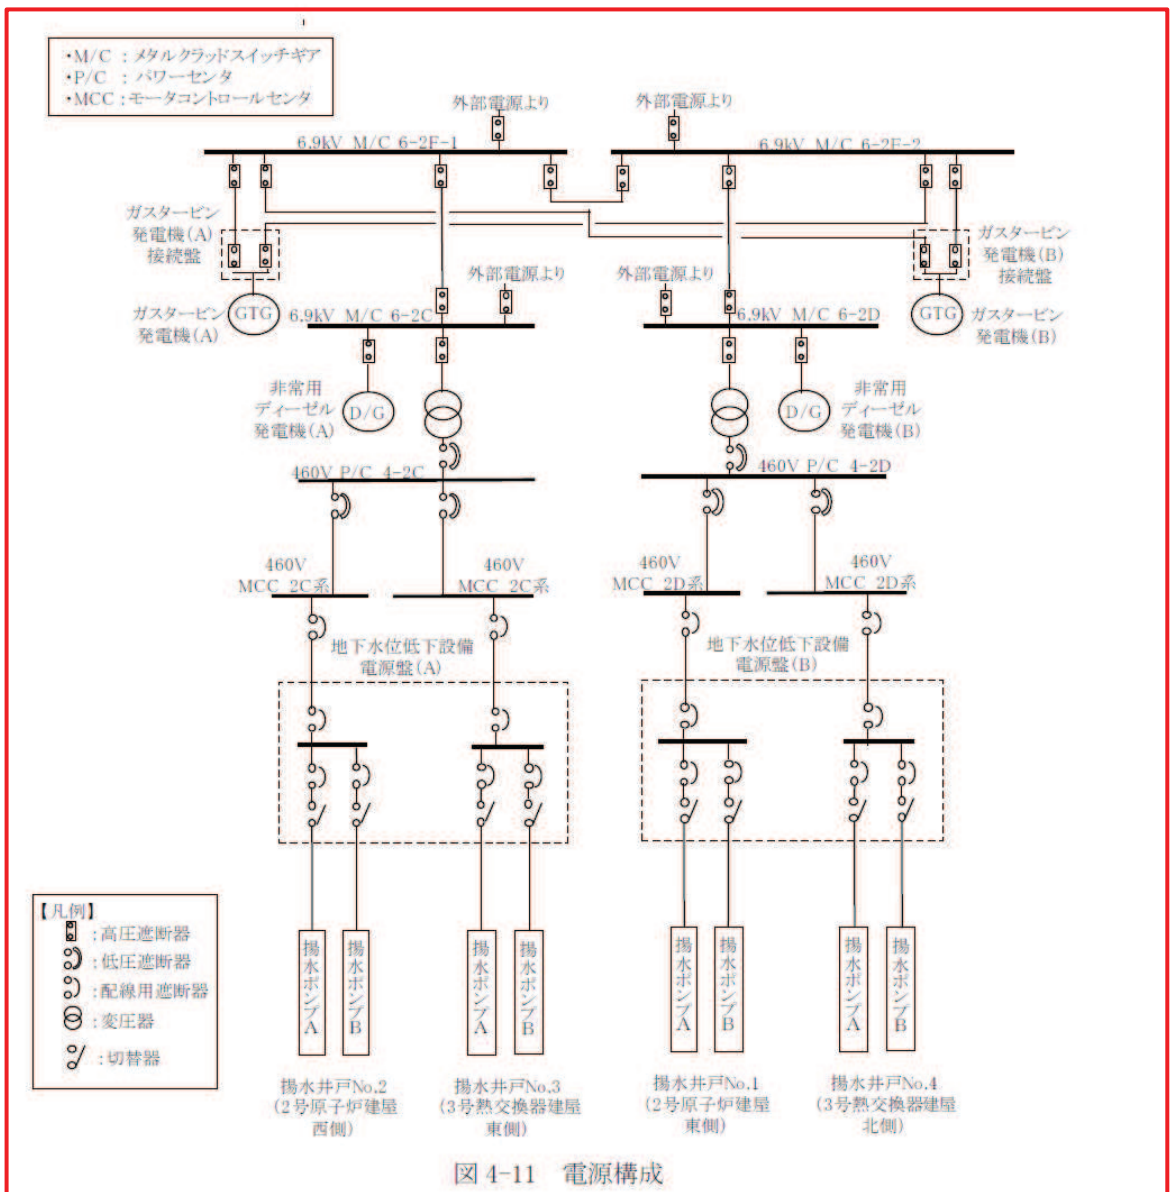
・M/C ：メタルクラッドスイッチギア
・P/C ：パワーセンタ
・MCC：モータコントロールセンタ

外部電源より
外部電源より

6.9kV M/C 6-2F-1
6.9kV M/C 6-2F-2

ガスタービン発電機(A)接続盤
ガスタービン発電機(B)接続盤

外部電源より
外部電源より

ガスタービン発電機(A)
GTG
6.9kV M/C 6-2C
6.9kV M/C 6-2D
GTG
ガスタービン発電機(B)

非常用ディーゼル発電機(A)
D/G
D/G
非常用ディーゼル発電機(B)

460V P/C 4-2C
460V P/C 4-2D

460V MCC 2C系
460V MCC 2C系
460V MCC 2D系
460V MCC 2D系

地下水位低下設備電源盤(A)
地下水位低下設備電源盤(B)

【凡例】
：高圧遮断器
：低圧遮断器
：配線用遮断器
：変圧器
：切替器

揚水ポンプA
揚水ポンプB
揚水ポンプA
揚水ポンプB
揚水ポンプA
揚水ポンプB
揚水ポンプA
揚水ポンプB

揚水井戸No.2
(2号原子炉建屋西側)
揚水井戸No.3
(3号熱交換器建屋東側)
揚水井戸No.1
(2号原子炉建屋東側)
揚水井戸No.4
(3号熱交換器建屋北側)

図 4-11 電源構成